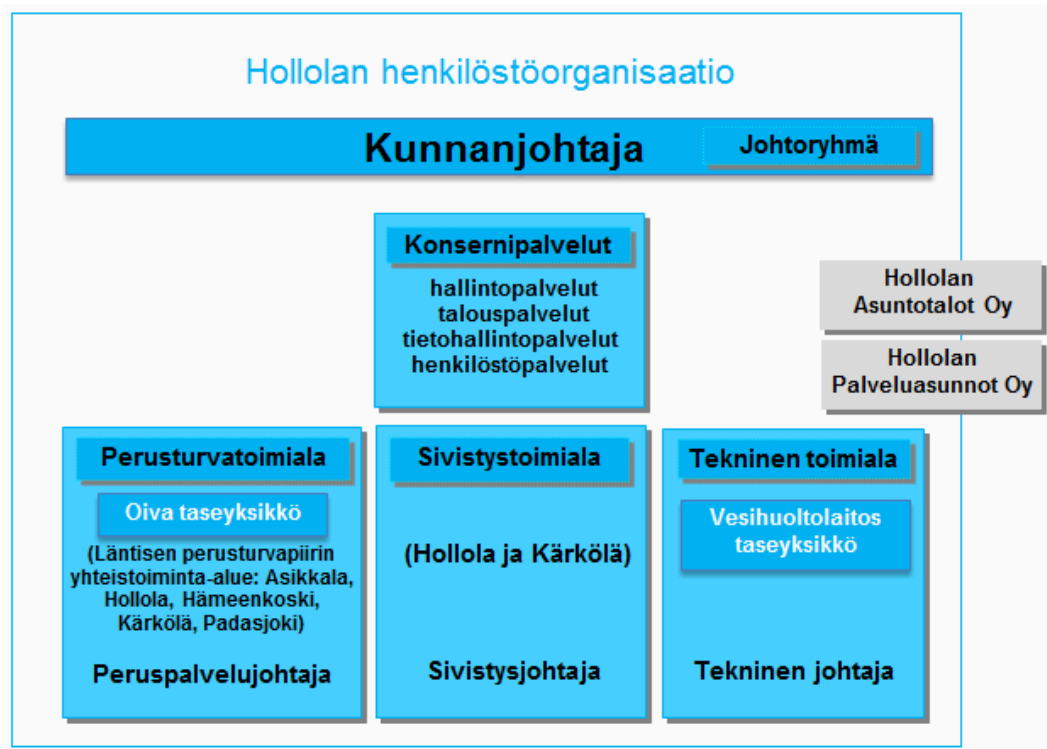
Hollolan henkilöstöorganisaatio

Kunnanjohtaja

Johtoryhmä

Konsernipalvelut

hallintopalvelut
talouspalvelut
tietohallintopalvelut
henkilöstöpalvelut

Hollolan Asuntotalot Oy

Hollolan Palveluasunnot Oy

Perusturvatoimiala

Oiva taseyksikkö

(Läntisen perusturvapiirin yhteistoiminta-alue: Asikkala, Hollola, Hämeenkoski, Kärkölä, Padasjoki)

Peruspalvelujohtaja

Sivistystoimiala

(Hollola ja Kärkölä)

Sivistysjohtaja

Tekninen toimiala

Vesihuoltolaitos taseyksikkö

Tekninen johtaja